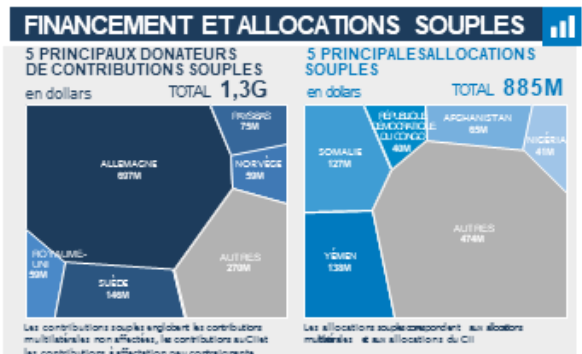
FINANCEMENT ET ALLOCATIONS SOUPLES

5 PRINCIPAUX DONATEURS DE CONTRIBUTIONS SOUPLES
en dollars
TOTAL 1,3G

ALLEMAGNE
697M

PAYS-BAS
75M

NORVÈGE
59M

ROYAUME-UNI
59M

SUÈDE
146M

AUTRES
270M

Les contributions souples englobent les contributions multilatérales non affectées, les contributions au CII et les contributions à affectation peu contraignante.

5 PRINCIPALES ALLOCATIONS SOUPLES
en dollars
TOTAL 885M

SOMALIE
127M

RÉPUBLIQUE DÉMOCRATIQUE DU CONGO
40M

AFGHANISTAN
65M

NIGÉRIA
41M

YÉMEN
138M

AUTRES
474M

Les allocations souples correspondent aux allocations multilatérales et aux allocations du CII